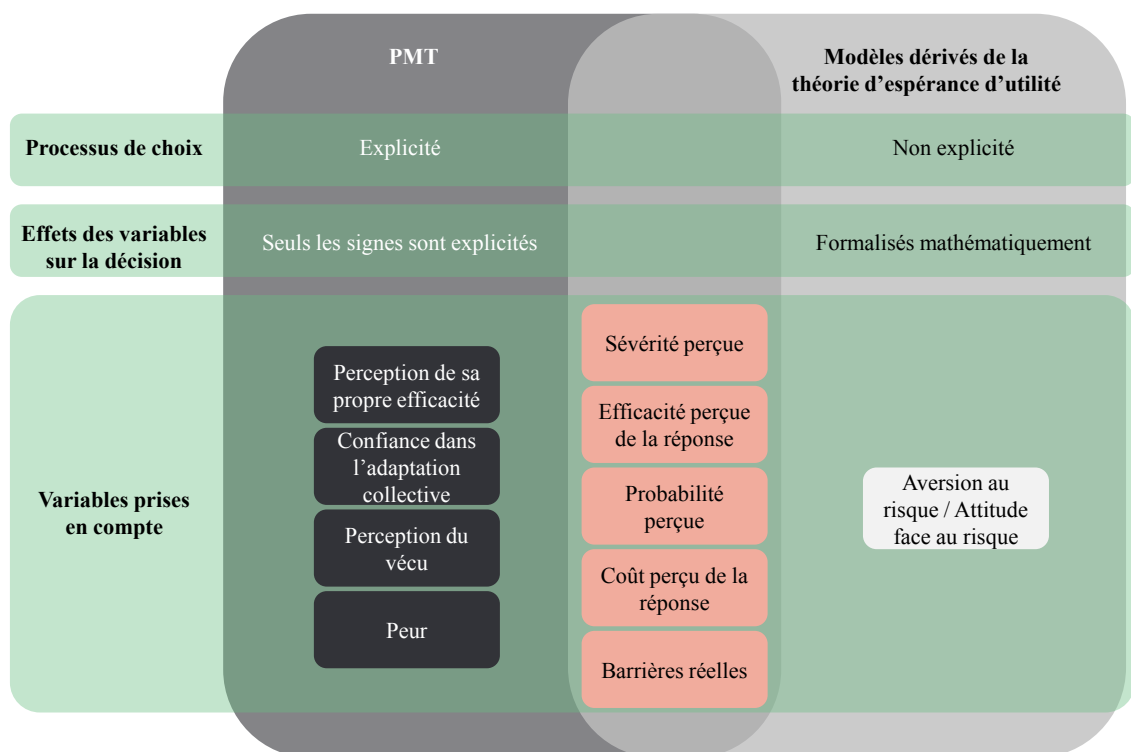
PMT

Modèles dérivés de la théorie d’espérance d’utilité

Processus de choix

Explicité

Non explicité

Effets des variables sur la décision

Seuls les signes sont explicités

Formalisés mathématiquement

Variables prises en compte

Perception de sa propre efficacité

Confiance dans l’adaptation collective

Perception du vécu

Peur

Sévérité perçue

Efficacité perçue de la réponse

Probabilité perçue

Coût perçu de la réponse

Barrières réelles

Aversion au risque / Attitude face au risque